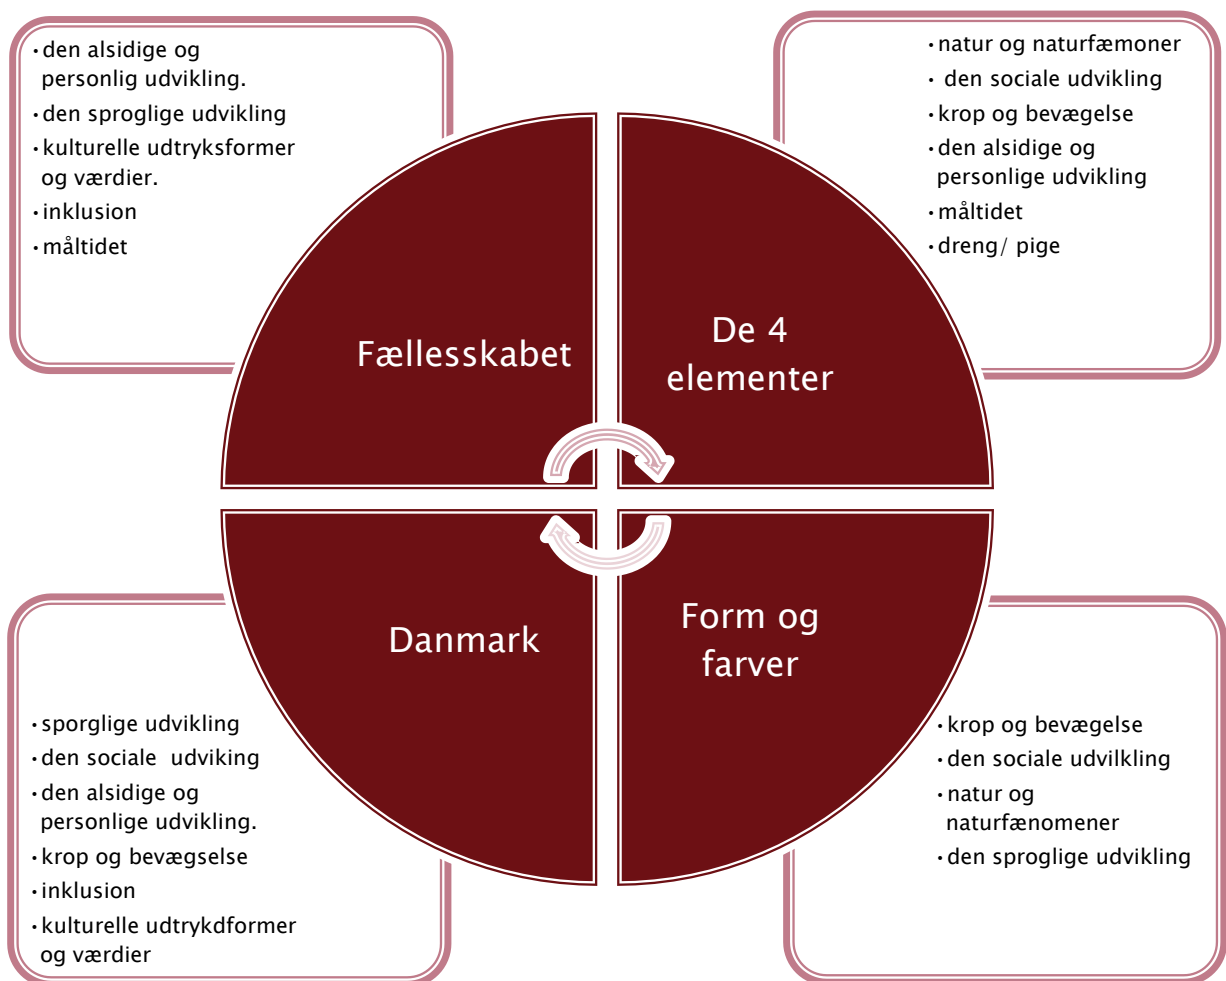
• den alsidige og personlig udvikling.
• den sproglige udvikling
• kulturelle udtryksformer og værdier.
• inklusion
• måltidet

• natur og naturfæmoner
• den sociale udvikling
• krop og bevægelse
• den alsidige og personlige udvikling
• måltidet
• dreng/ pige

Fællesskabet

De 4 elementer

Danmark

Form og farver

• sporglige udvikling
• den sociale udviking
• den alsidige og personlige udvikling.
• krop og bevægselse
• inklusion
• kulturelle udtrykdformer og værdier

• krop og bevægelse
• den sociale udvilkling
• natur og naturfænomener
• den sproglige udvikling